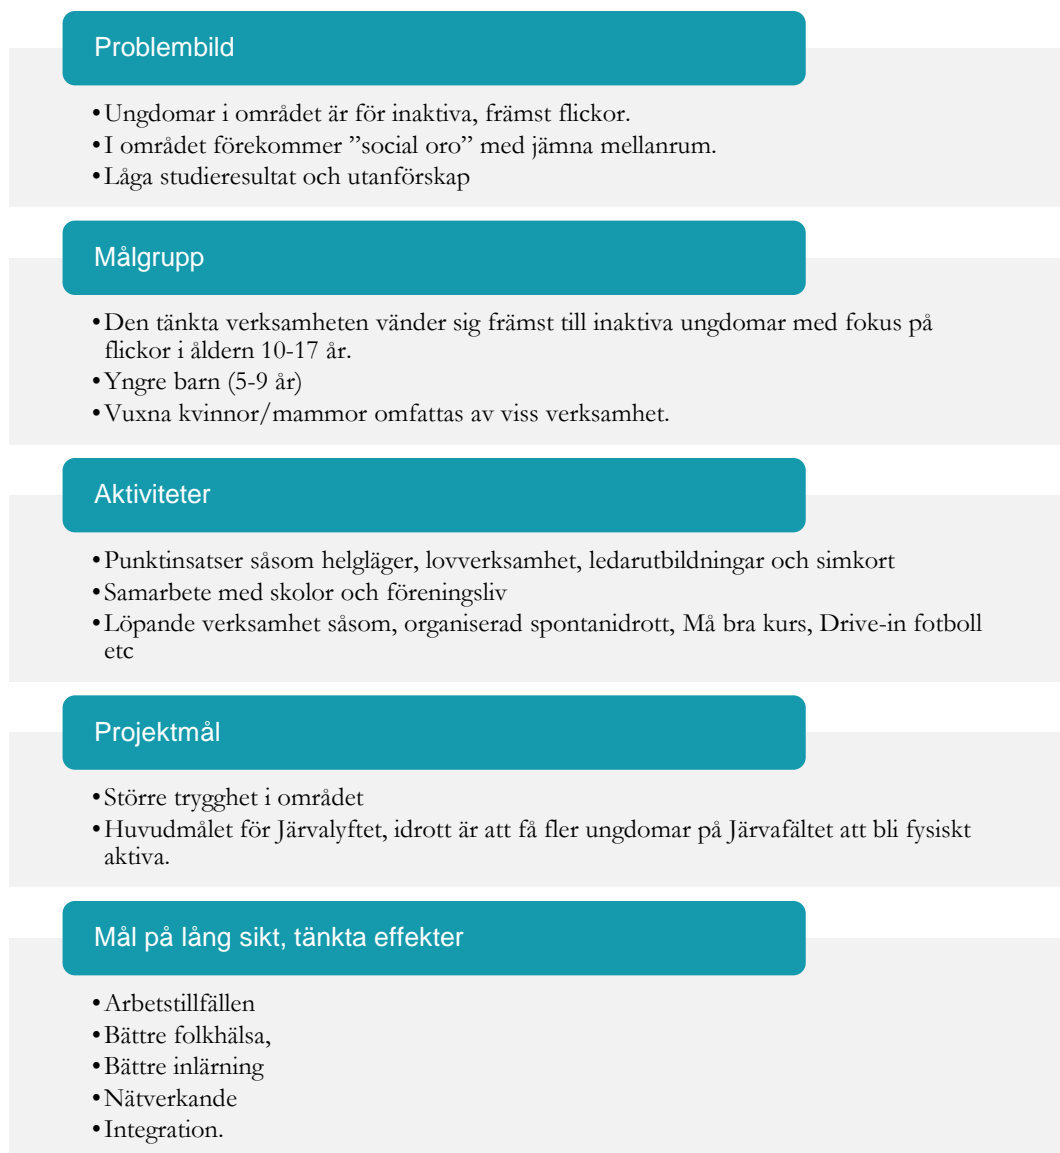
Problembild

- Ungdomar i området är för inaktiva, främst flickor.
- I området förekommer ”social oro” med jämna mellanrum.
- Låga studieresultat och utanförskap

Målgrupp

- Den tänkta verksamheten vänder sig främst till inaktiva ungdomar med fokus på flickor i åldern 10-17 år.
- Yngre barn (5-9 år)
- Vuxna kvinnor/mammor omfattas av viss verksamhet.

Aktiviteter

- Punktinsatser såsom helgläger, lovverksamhet, ledarutbildningar och simkort
- Samarbete med skolor och föreningsliv
- Löpande verksamhet såsom, organiserad spontanidrott, Må bra kurs, Drive-in fotboll etc

Projektmål

- Större trygghet i området
- Huvudmålet för Järvalyftet, idrott är att få fler ungdomar på Järvafältet att bli fysiskt aktiva.

Mål på lång sikt, tänkta effekter

- Arbetstillfällen
- Bättre folkhälsa,
- Bättre inlärning
- Nätverkande
- Integration.